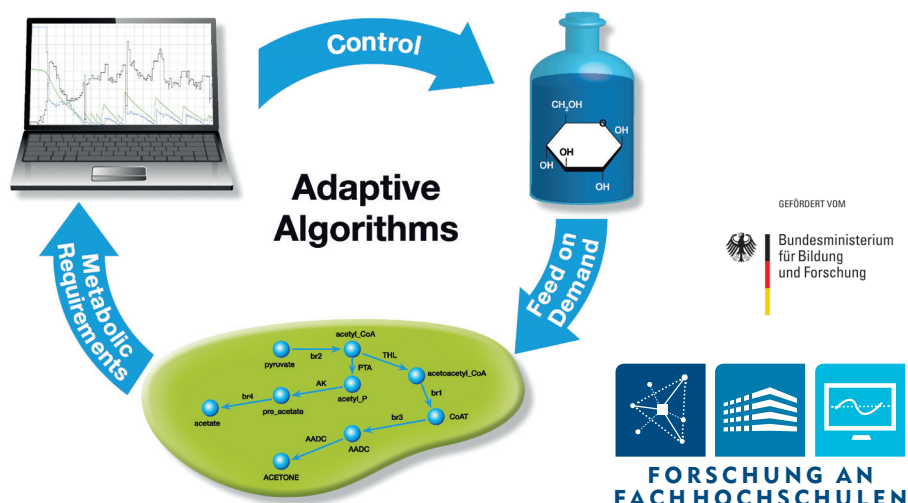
Control

$CH_2OH$

O

OH

OH

OH

OH

Adaptive Algorithms

Metabolic Requirements

Feed on Demand

GEFÖRDERT VOM

Bundesministerium für Bildung und Forschung

acetyl_CoA

pyruvate

br2

PTA

THL

AK

acetoacetyl_CoA

br4

acetyl_P

pre_acetate

br1

acetate

br3

CoAT

AADC

AADC

ACETONE

FORSCHUNG AN FACHHOCHSCHULEN